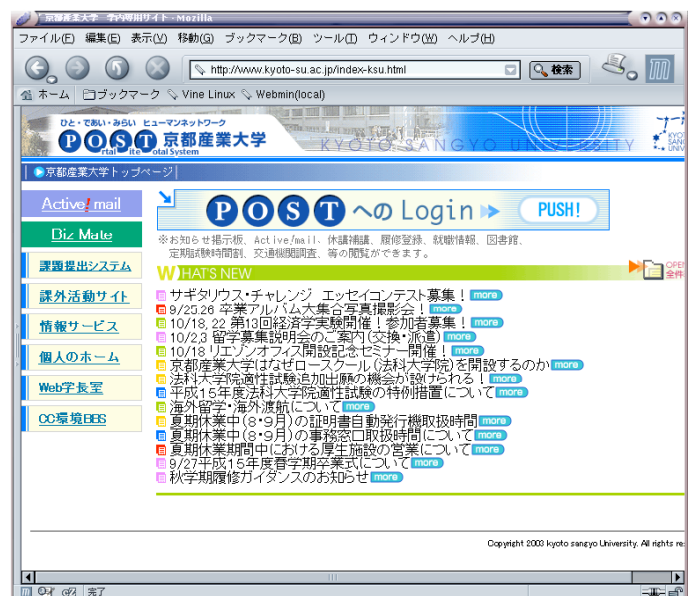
京都産業大学 学内専用サイト - Mozilla

ファイル(F) 編集(E) 表示(V) 移動(G) ブックマーク(B) ツール(T) ウィンドウ(W) ヘルプ(H)

http://www.kyoto-su.ac.jp/index-ksu.html

検索

ホーム ブックマーク Vine Linux Webmin(local)

ひと・であい・みらい ヒューマンネットワーク
POST ortal ite otal System 京都産業大学
KYOTO SANGYO UNIVERSITY

京都産業大学トップページ

Active!mail

Biz Mate

課題提出システム

課外活動サイト

情報サービス

個人のホーム

Web学長室

CC環境BBS

POSTへの Login PUSH!

※お知らせ掲示板、Active!mail、休講情報、履修登録、就職情報、図書館、定期試験時間割、交通機関調査、等の閲覧ができます。

WHAT'S NEW

OPEN 全件

サギタリウス・チャレンジ エッセイコンテスト募集! more
9/25,26 卒業アルバム大集合写真撮影会! more
10/18, 22 第13回経済学実験開催!参加者募集! more
10/2,3 留学募集説明会のご案内(交換・派遣) more
10/18 リエゾンオフィス開設記念セミナー開催! more
京都産業大学はなぜロースクール(法科大学院)を開設するのか more
法科大学院適性試験追加出願の機会が設けられる! more
平成15年度法科大学院適性試験の特例措置について more
海外留学・海外渡航について more
夏期休業中(8・9月)の証明書自動発行機取扱時間 more
夏期休業中(8・9月)の事務窓口取扱時間について more
夏期休業期間中における厚生施設の営業について more
9/27平成15年度春学期卒業式について more
秋学期履修ガイダンスのお知らせ more

Copyright 2003 kyoto sangyo University. All rights re

完了